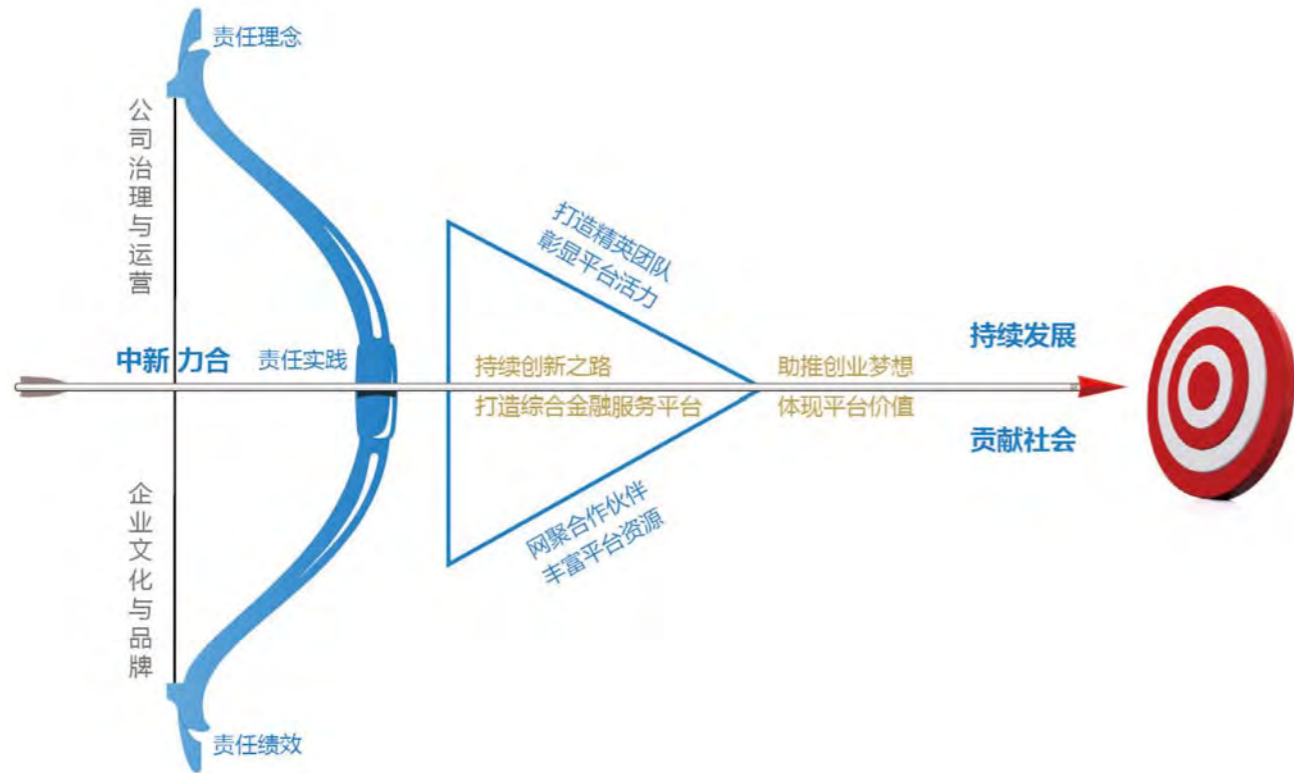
责任理念

公司治理与运营

中新力合

责任实践

企业文化与品牌

责任绩效

打造精英团队
彰显平台活力

持续创新之路
打造综合金融服务平台

网聚合作伙伴
丰富平台资源

助推创业梦想
体现平台价值

持续发展

贡献社会